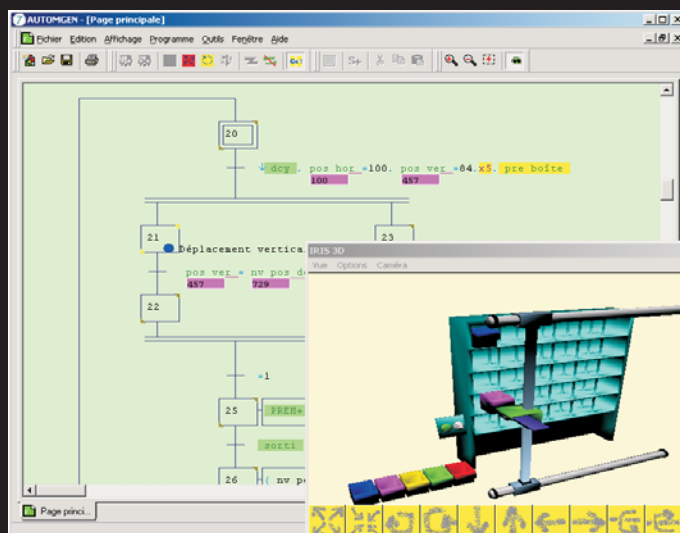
AUTOMGEN - [Page principale]

Fichier Edition Affichage Programme Outils Fenêtre Aide

20

↓ dcy . pos hor =100. pos ver =84.x5. pre boîte
100 457

21 Déplacement vertica

23

pos ver = nv pos d
457 729

22

=1

25 PREH+

sorti

26 ( nv p

IRIS 3D

Vue Options Caméra

Page princi...